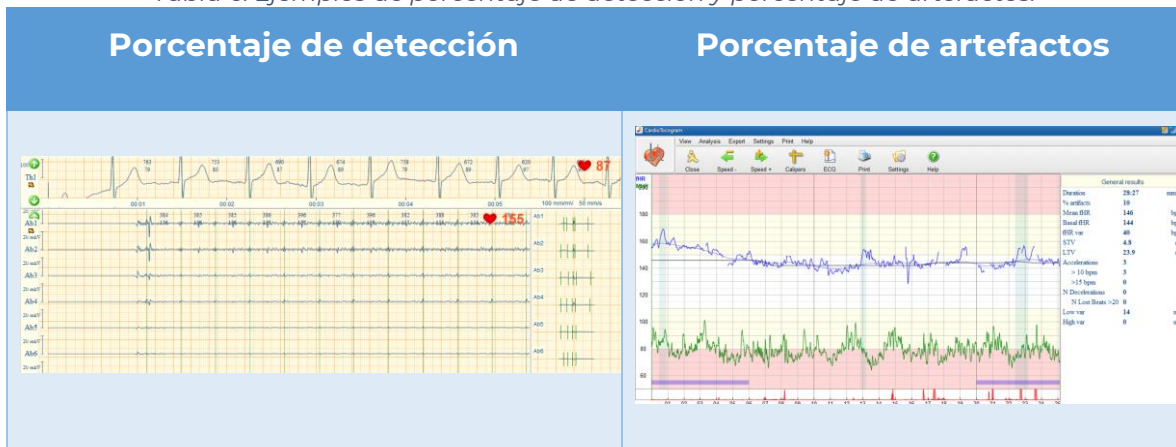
| Porcentaje de detección | Porcentaje de artefactos |
|---|---|
| 87<br>Th1<br>00:01 00:02 00:03 00:04 00:05 100 mm/mV 50 mm/s<br>155<br>Ab1<br>Ab2<br>Ab3<br>Ab4<br>Ab5<br>Ab6 | CardioTocogram<br>View Analysis Export Settings Print Help<br>Close Speed - Speed + Calipers ECG Print Settings Help<br>fHR<br>General results<br>Duration 28:27<br>% artifacts 10<br>Mean fHR 146<br>Basal fHR 144<br>fHR var 40<br>STV 4.8<br>LTV 23.9<br>Accelerations 3<br>> 10 bpm 3<br>>15 bpm 0<br>N Decelerations 0<br>N Lost Beats >20 0<br>Low var 14<br>High var 0<br>180 160 140 120 100 80 60 |